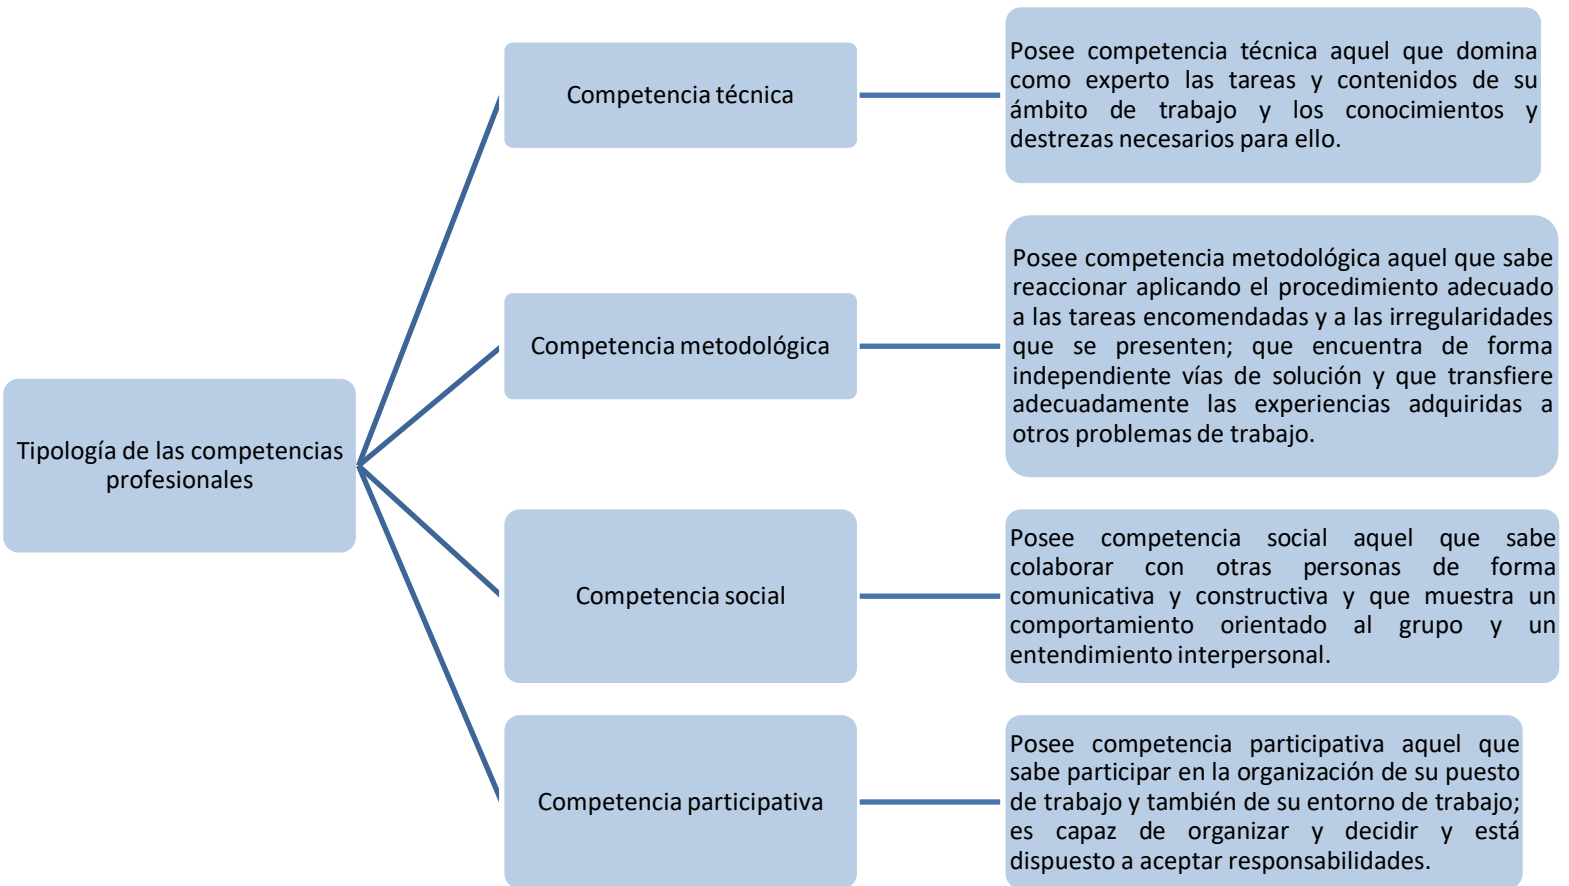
Tipología de las competencias profesionales

Competencia técnica

Posee competencia técnica aquel que domina como experto las tareas y contenidos de su ámbito de trabajo y los conocimientos y destrezas necesarios para ello.

Competencia metodológica

Posee competencia metodológica aquel que sabe reaccionar aplicando el procedimiento adecuado a las tareas encomendadas y a las irregularidades que se presenten; que encuentra de forma independiente vías de solución y que transfiere adecuadamente las experiencias adquiridas a otros problemas de trabajo.

Competencia social

Posee competencia social aquel que sabe colaborar con otras personas de forma comunicativa y constructiva y que muestra un comportamiento orientado al grupo y un entendimiento interpersonal.

Competencia participativa

Posee competencia participativa aquel que sabe participar en la organización de su puesto de trabajo y también de su entorno de trabajo; es capaz de organizar y decidir y está dispuesto a aceptar responsabilidades.